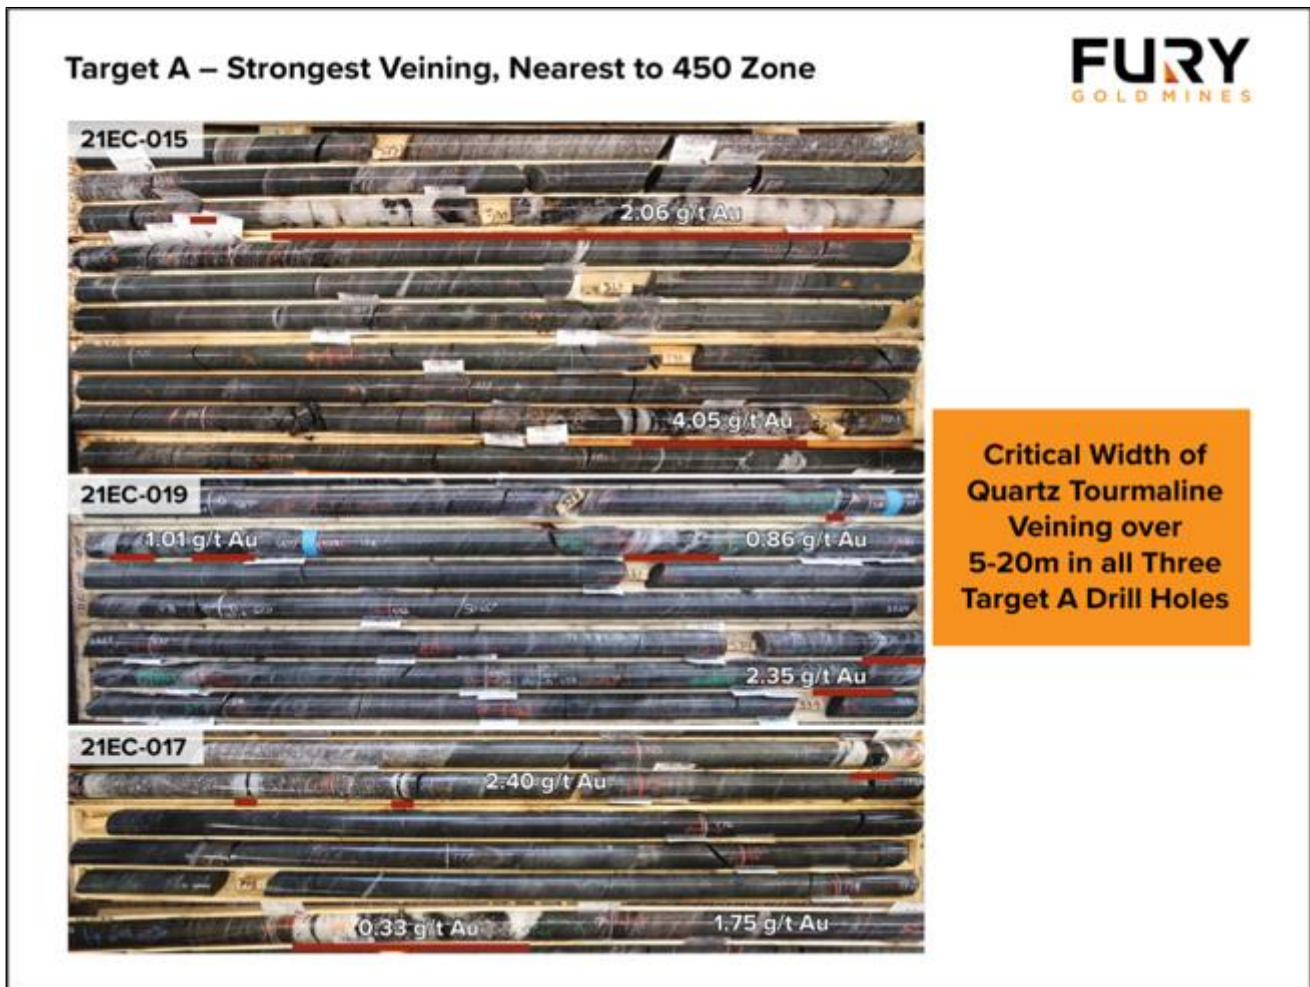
Target A – Strongest Veining, Nearest to 450 Zone

FURY
GOLD MINES

21EC-015

2.06 g/t Au

4.05 g/t Au

21EC-019

1.01 g/t Au

0.86 g/t Au

2.35 g/t Au

21EC-017

2.40 g/t Au

0.33 g/t Au

1.75 g/t Au

Critical Width of Quartz Tourmaline Veining over 5-20m in all Three Target A Drill Holes